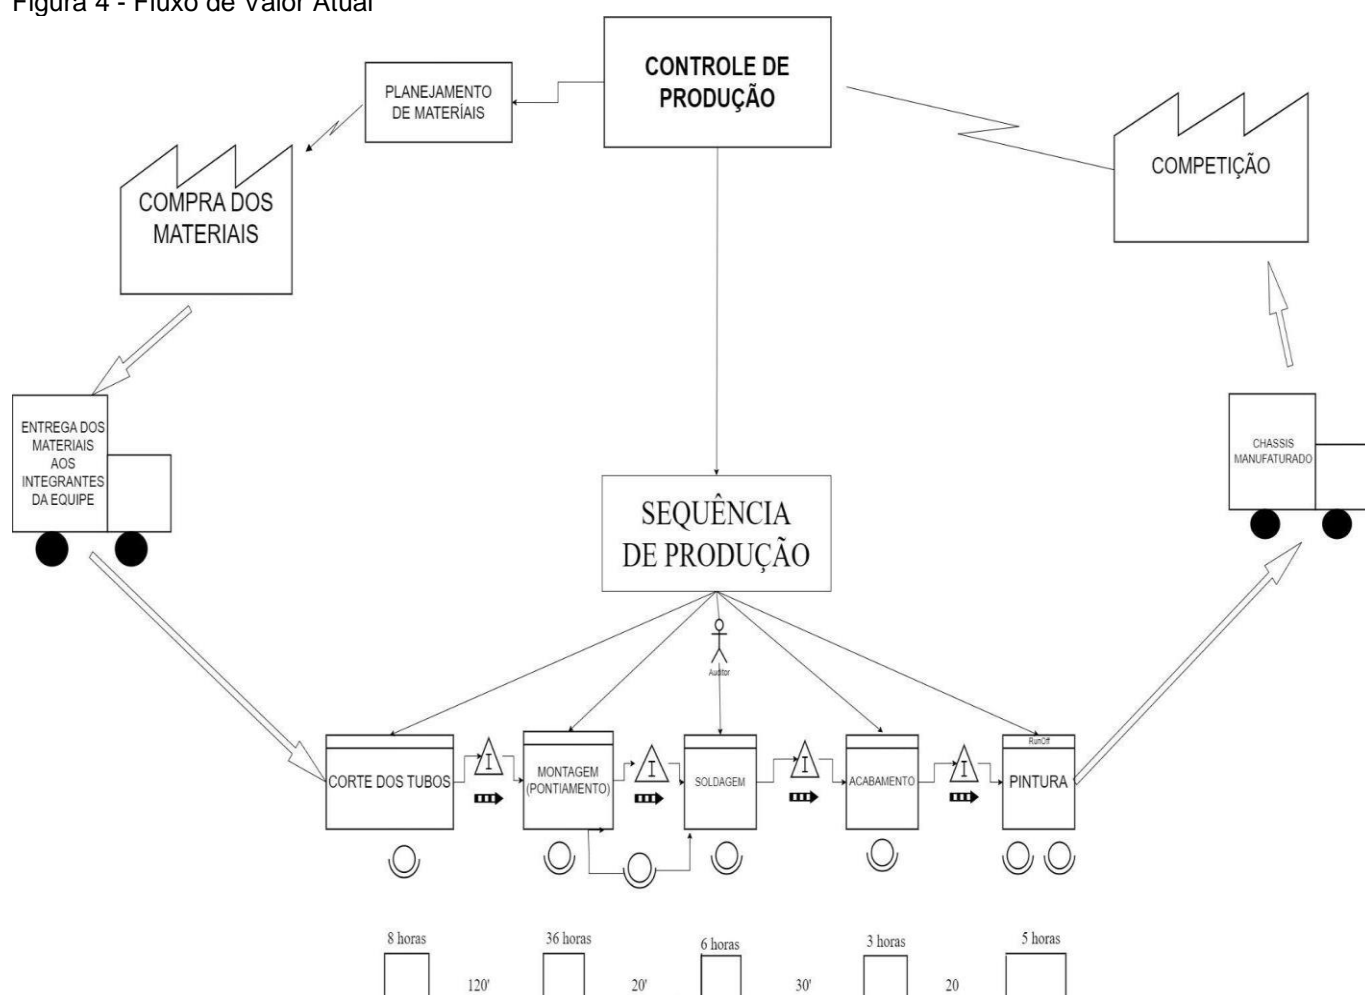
Figura 4 - Fluxo de Valor Atual

CONTROLE DE PRODUÇÃO

PLANEJAMENTO DE MATERÍAIS

COMPRA DOS MATERIAIS

COMPETIÇÃO

ENTREGA DOS MATERIAIS AOS INTEGRANTES DA EQUIPE

CHASSIS MANUFATURADO

SEQUÊNCIA DE PRODUÇÃO

Auditor

CORTE DOS TUBOS

I

MONTAGEM (PONTIAMENTO)

I

SOLDAGEM

I

ACABAMENTO

I

RunOff

PINTURA

8 horas

120'

36 horas

20'

6 horas

30'

3 horas

20

5 horas